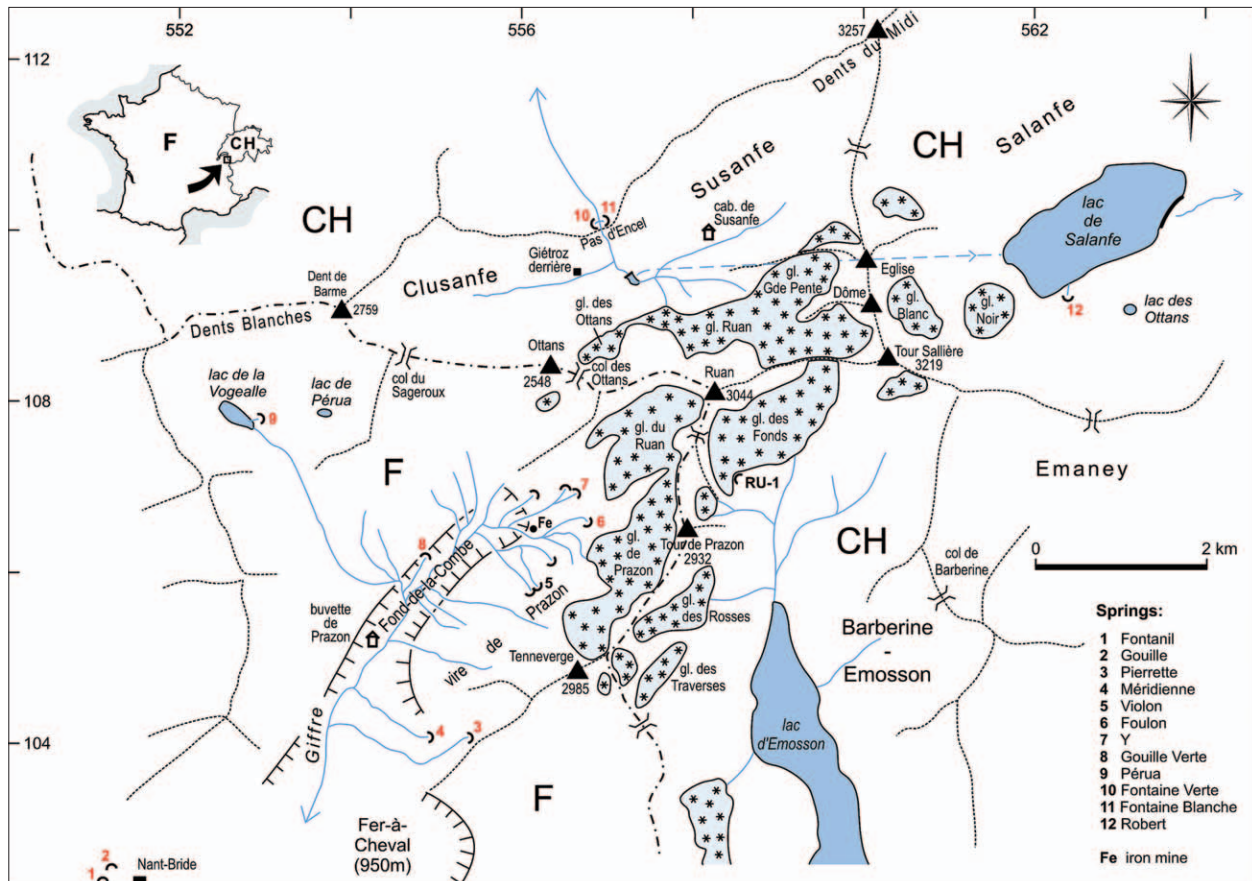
552
556
562
3257
112
108
104

Dents du Midi

F
CH

CH
Salanfe
Susanfe
CH
lac de Salanfe
lac des Ottans

10 11
Pas d'Encel
cab. de Susanfe
Giétroz derrière
Clusanfe
Dent de Barme 2759
Dents Blanches
gl. Gde Pente
gl. des Ottans
gl. Ruan
Eglise
Dôme
gl. Blanc
gl. Noir
12
Ottans 2548
col des Ottans
Tour Sallière 3219
col du Sageroux
lac de la Vogealle
9
lac de Pérua
Ruan 3044
gl. du Ruan
gl. des Fonds
Emaney
F
RU-1
7
Fe
6
8
Tour de Prazon 2932
gl. de Prazon
CH
0
2 km
5 Prazon
Fond-de-la-Combe
buvette de Prazon
gl. des Rosses
col de Barberine
vire de
Tenneverge 2985
gl. des Traverses
Barberine - Emosson
lac d'Emosson
Giffre
4
3
F
Fer-à-Cheval (950m)
2
1
Nant-Bride

Springs:
1 Fontanil
2 Gouille
3 Pierrette
4 Méridienne
5 Violon
6 Foulon
7 Y
8 Gouille Verte
9 Pérua
10 Fontaine Verte
11 Fontaine Blanche
12 Robert

Fe iron mine